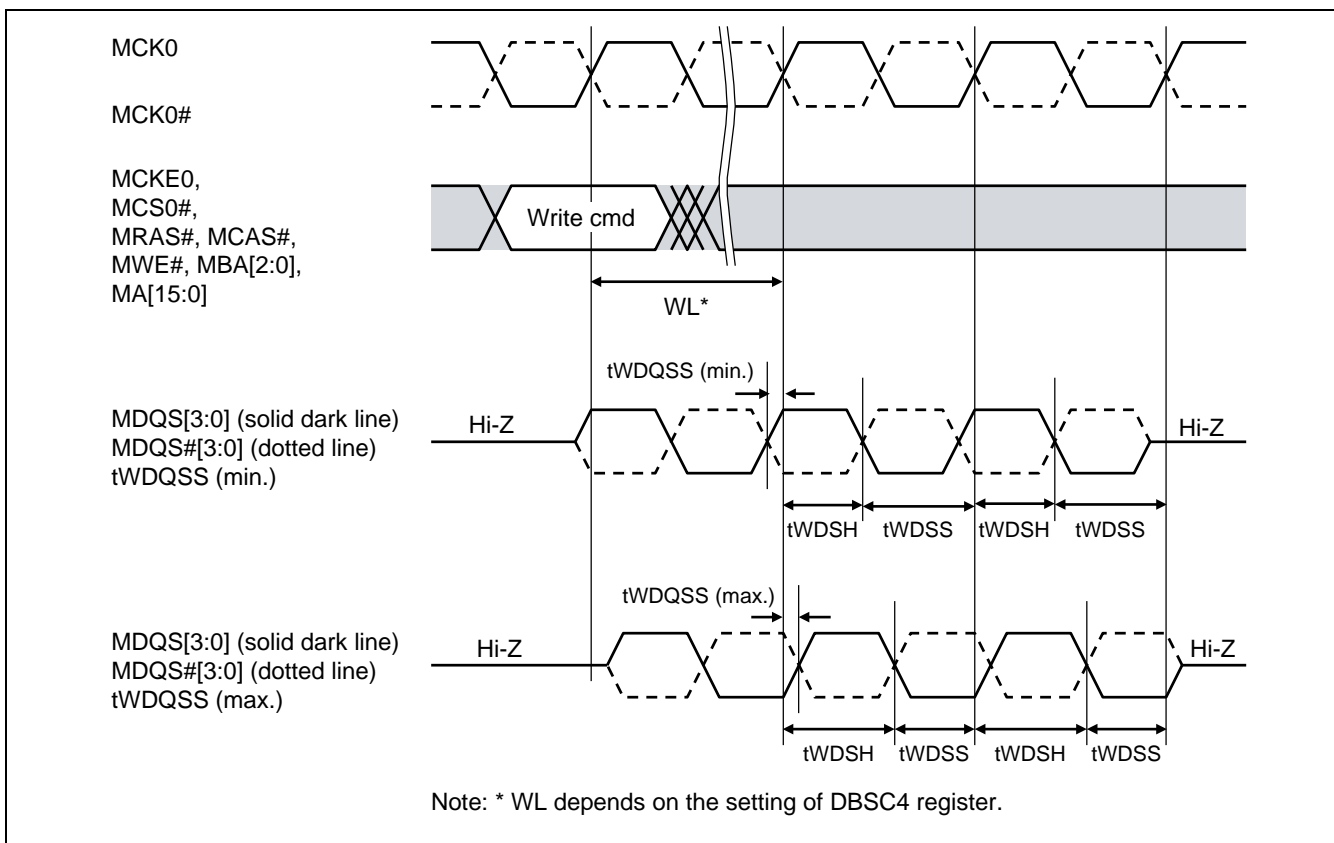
MCK0

MCK0#

MCKE0,
MCS0#,
MRAS#, MCAS#,
MWE#, MBA[2:0],
MA[15:0]

Write cmd

WL*

tWDQSS (min.)

MDQS[3:0] (solid dark line)
MDQS#[3:0] (dotted line)
tWDQSS (min.)

Hi-Z

Hi-Z

tWDSH tWDSS tWDSH tWDSS

tWDQSS (max.)

MDQS[3:0] (solid dark line)
MDQS#[3:0] (dotted line)
tWDQSS (max.)

Hi-Z

Hi-Z

tWDSH tWDSS tWDSH tWDSS

Note: * WL depends on the setting of DBSC4 register.